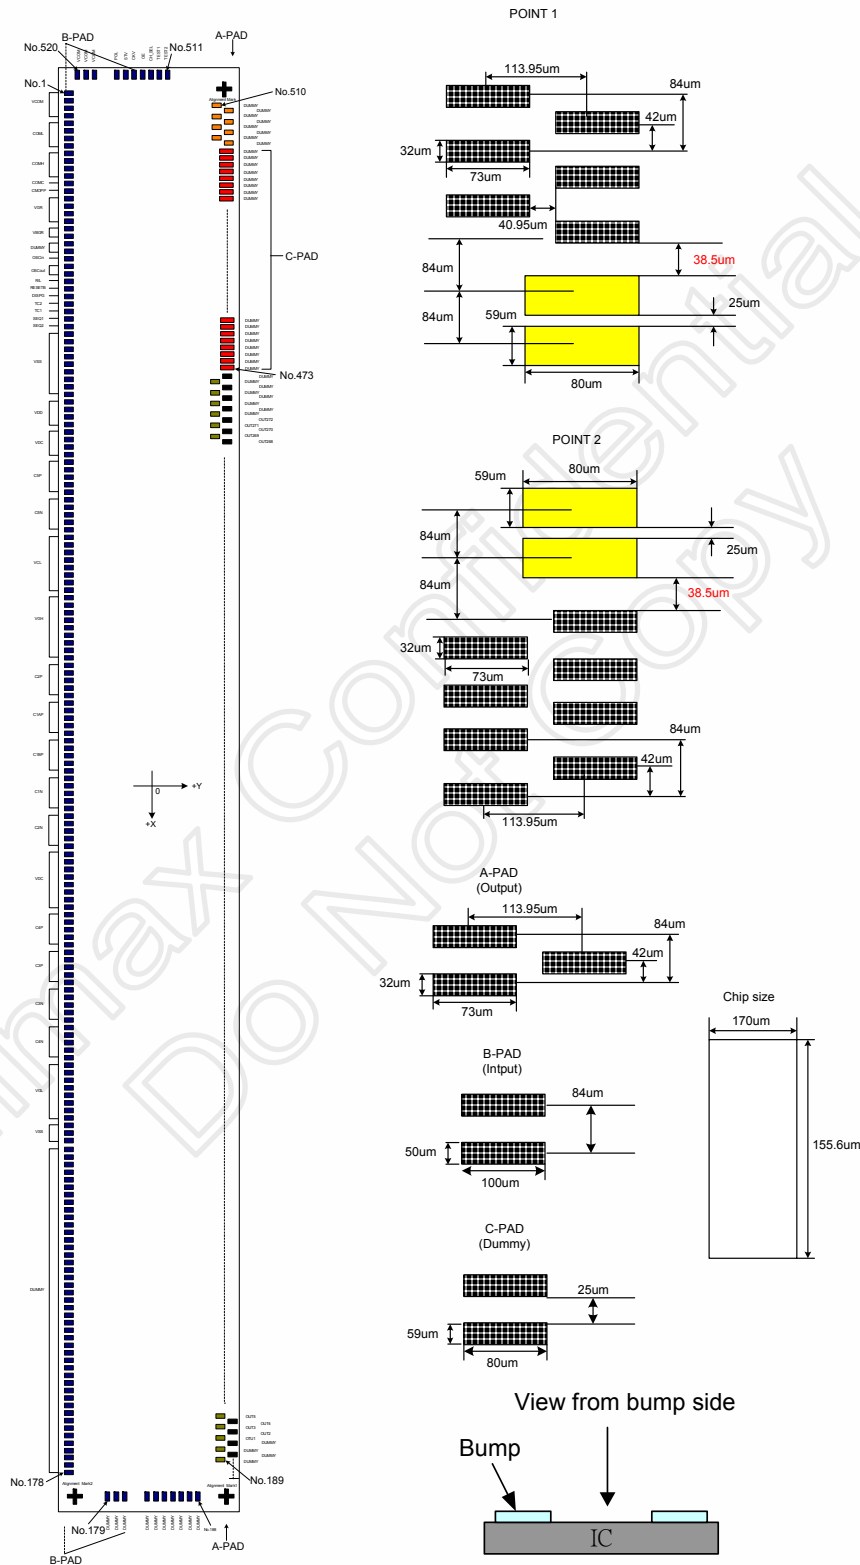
B-PAD
A-PAD
No.520
No.511
No.1
No.510
C-PAD
No.473
0
+Y
+X
No.178
No.189
No.179
B-PAD
A-PAD

POINT 1
113.95um
84um
42um
32um
73um
40.95um
38.5um
84um
25um
84um
59um
80um

POINT 2
59um
80um
84um
25um
84um
38.5um
32um
73um
84um
42um
113.95um

A-PAD
(Output)
113.95um
84um
42um
32um
73um

Chip size
170um
155.6um

B-PAD
(Intput)
84um
50um
100um

C-PAD
(Dummy)
25um
59um
80um

View from bump side
Bump
IC